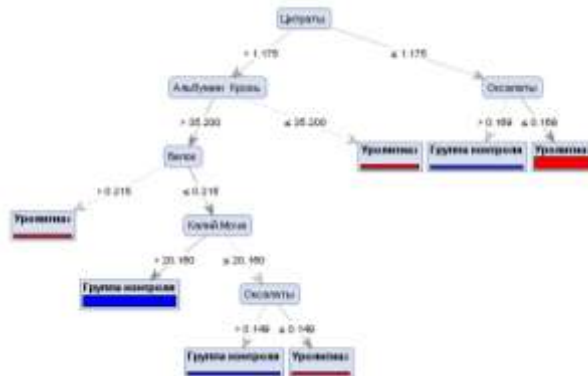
Цитраты

> 1.175

≤ 1.175

Альбумин Уровь

≤ 35.200

> 35.200

Оксалаты

> 0.169

≤ 0.169

Белок

Уролитиаз

Группа контроля

Уролитиаз

> 0.215

≤ 0.215

Уролитиаз

Калий Моча

> 20.160

≤ 20.160

Группа контроля

Оксалаты

> 0.149

≤ 0.149

Группа контроля

Уролитиаз